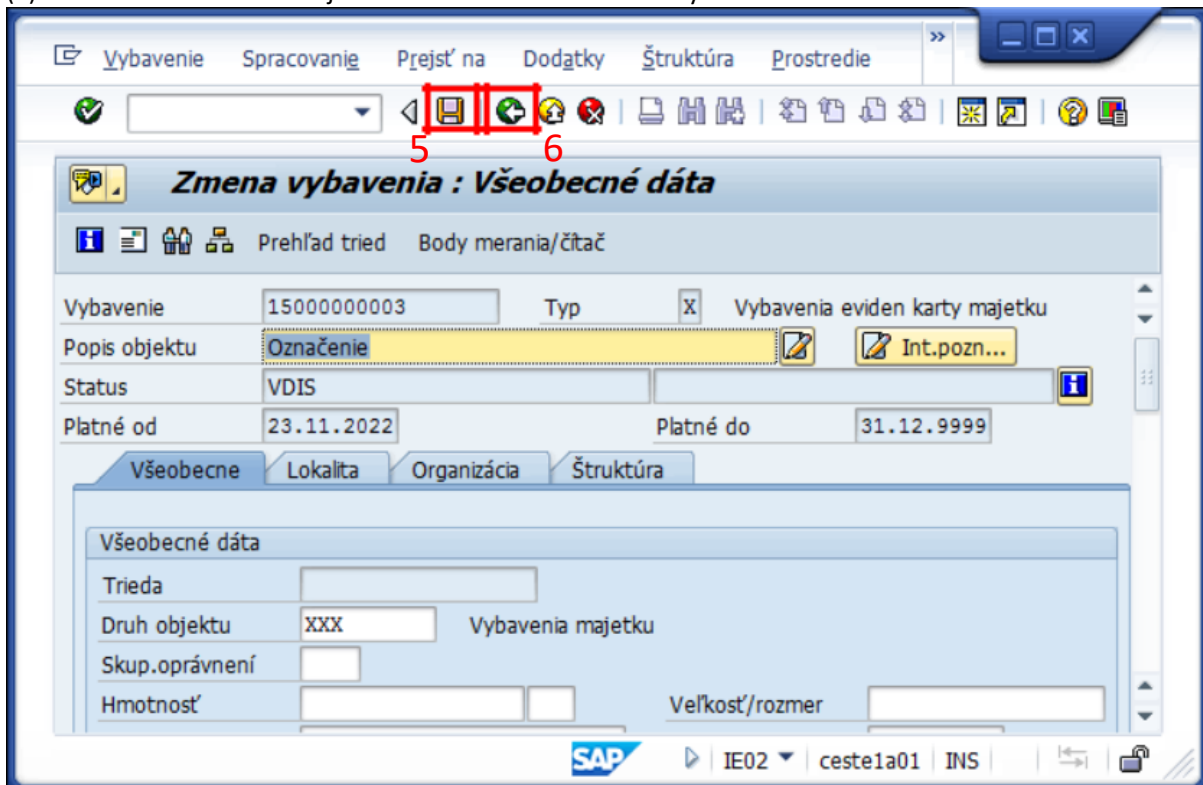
Vybavenie Spracovanie Prejsť na Dodatky Štruktúra Prostredie

5 6

Zmena vybavenia : Všeobecné dáta

Prehľad tried Body merania/čítač

Vybavenie 15000000003 Typ X Vybavenia eviden karty majetku
Popis objektu Označenie Int.pozn...
Status VDIS
Platné od 23.11.2022 Platné do 31.12.9999

Všeobecne Lokalita Organizácia Štruktúra

Všeobecné dáta
Trieda
Druh objektu XXX Vybavenia majetku
Skup.oprávnení
Hmotnosť Veľkosť/rozmer

SAP IE02 ceste1a01 INS